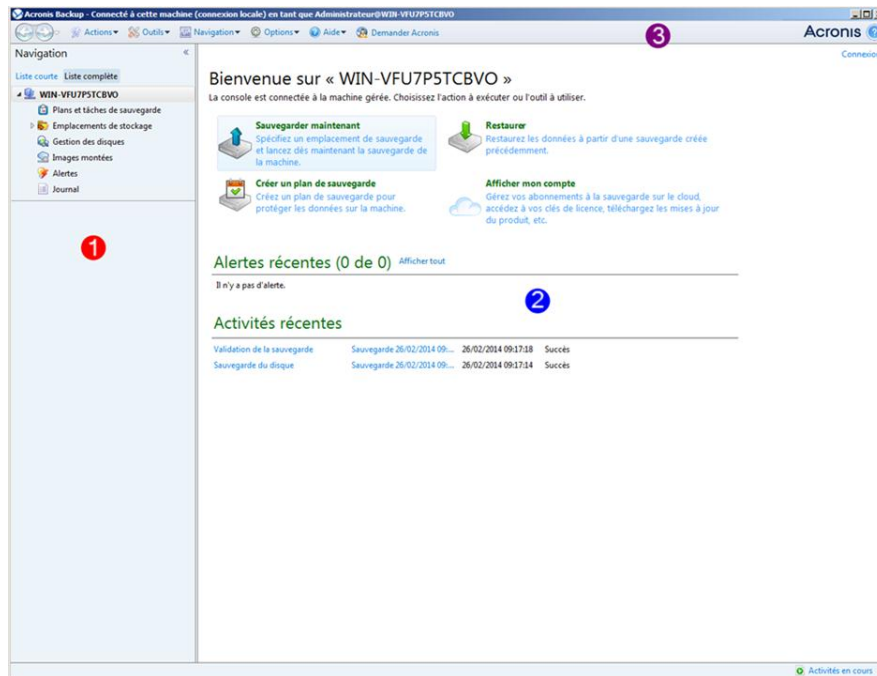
Acronis Backup - Connecté à cette machine (connexion locale) en tant que Administrateur@WIN-VFU7P5TCBVO

Actions ▾ Outils ▾ Navigation ▾ Options ▾ Aide ▾ Demander Acronis

Acronis

Connexio

Navigation «

Liste courte Liste complète

WIN-VFU7P5TCBVO
Plans et tâches de sauvegarde
Emplacements de stockage
Gestion des disques
Images montées
Alertes
Journal

1

3

Bienvenue sur « WIN-VFU7P5TCBVO »

La console est connectée à la machine gérée. Choisissez l'action à exécuter ou l'outil à utiliser.

Sauvegarder maintenant
Spécifiez un emplacement de sauvegarde et lancez dès maintenant la sauvegarde de la machine.

Restaurer
Restaurez les données à partir d'une sauvegarde créée précédemment.

Créer un plan de sauvegarde
Créez un plan de sauvegarde pour protéger les données sur la machine.

Afficher mon compte
Gérez vos abonnements à la sauvegarde sur le cloud, accédez à vos clés de licence, téléchargez les mises à jour du produit, etc.

Alertes récentes (0 de 0) Afficher tout

Il n'y a pas d'alerte.

2

Activités récentes

| Validation de la sauvegarde | Sauvegarde 26/02/2014 09:... | 26/02/2014 09:17:18 | Succès |
|---|---|---|---|
| Sauvegarde du disque | Sauvegarde 26/02/2014 09:... | 26/02/2014 09:17:14 | Succès |

Activités en cours